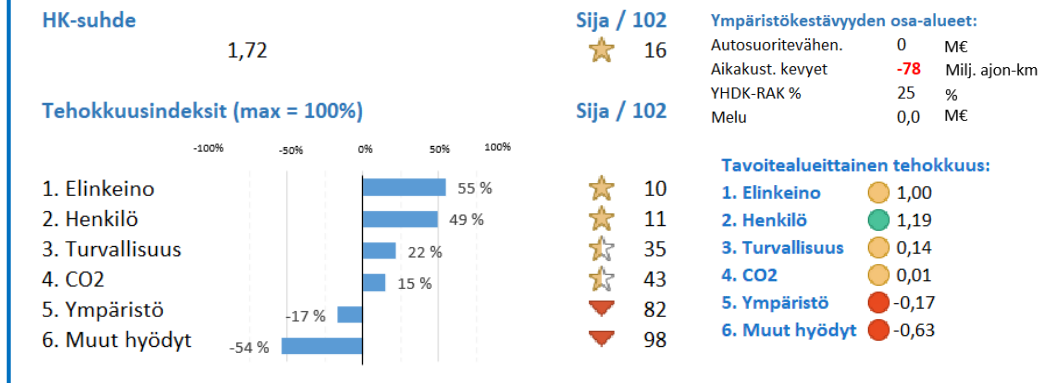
HK-suhde
1,72

Sija / 102
16

Ympäristökestävyyden osa-alueet:

| | | |
|---|---|---|
| Autosuoritevähen. | 0 | M€ |
| Aikakust. kevyet | -78 | Milj. ajon-km |
| YHDK-RAK % | 25 | % |
| Melu | 0,0 | M€ |

Tehokkuusindeksit (max = 100%)

Sija / 102

-100% -50% 0% 50% 100%

1. Elinkeino 55 % 10
2. Henkilö 49 % 11
3. Turvallisuus 22 % 35
4. CO2 15 % 43
5. Ympäristö -17 % 82
6. Muut hyödyt -54 % 98

Tavoitealueittainen tehokkuus:
1. Elinkeino 1,00
2. Henkilö 1,19
3. Turvallisuus 0,14
4. CO2 0,01
5. Ympäristö -0,17
6. Muut hyödyt -0,63